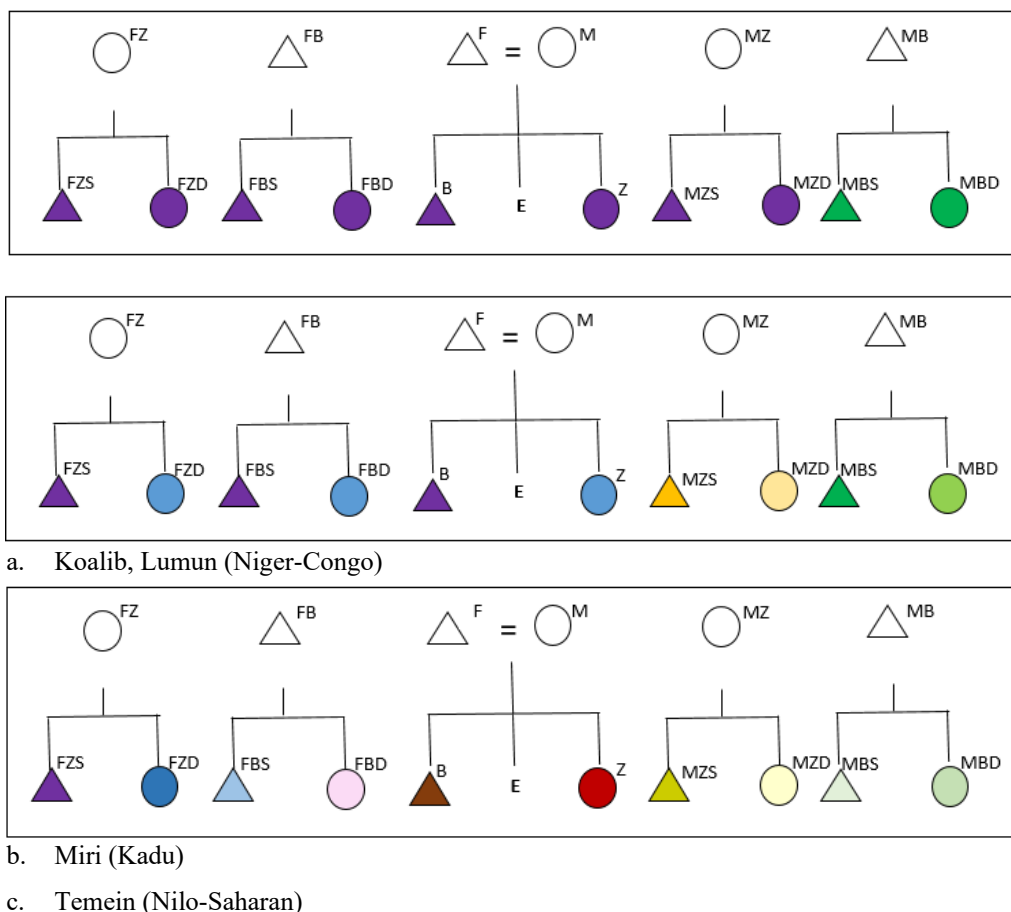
FZ FB F = M MZ MB

FZS FZD FBS FBD B E Z MZS MZD MBS MBD

FZ FB F = M MZ MB

FZS FZD FBS FBD B E Z MZS MZD MBS MBD

a. Koalib, Lumun (Niger-Congo)

FZ FB F = M MZ MB

FZS FZD FBS FBD B E Z MZS MZD MBS MBD

b. Miri (Kadu)

c. Temein (Nilo-Saharan)